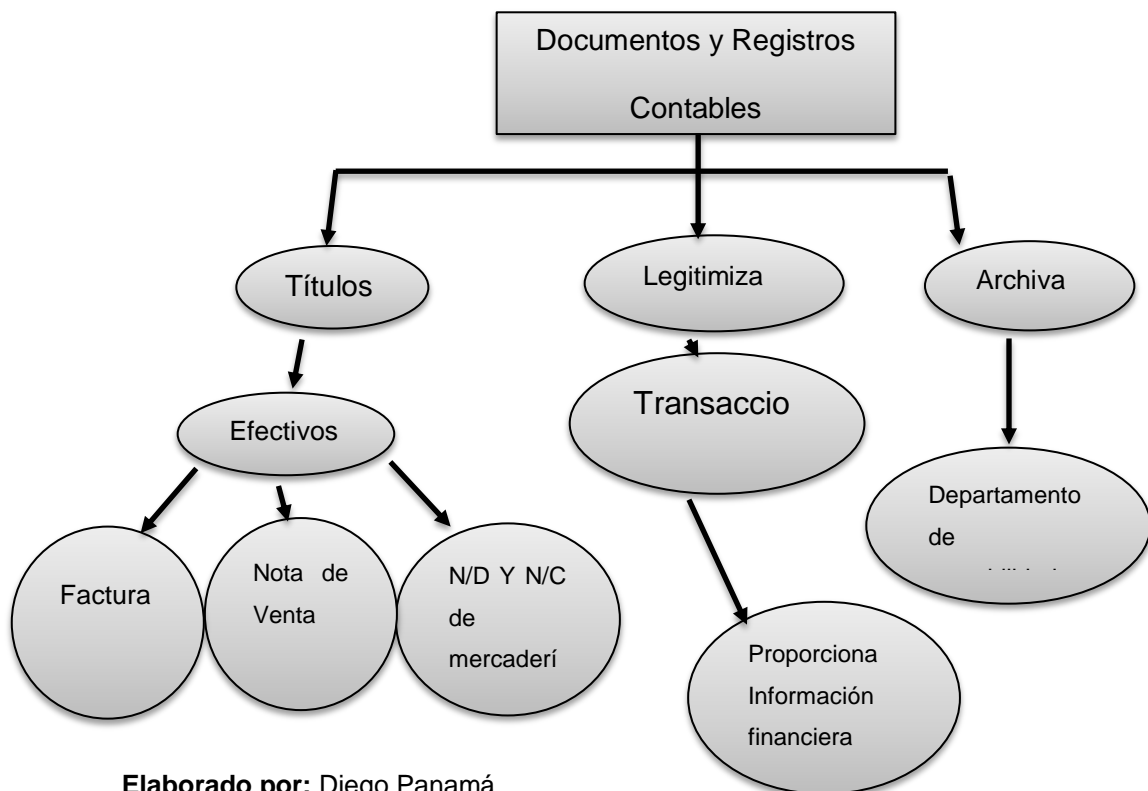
Documentos y Registros Contables

Títulos

Legitimiza

Archiva

Efectivos

Transaccio

Departamento de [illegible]

Factura

Nota de Venta

N/D Y N/C de mercaderí

Proporciona Información financiera

**Elaborado por:** Diego Panamá